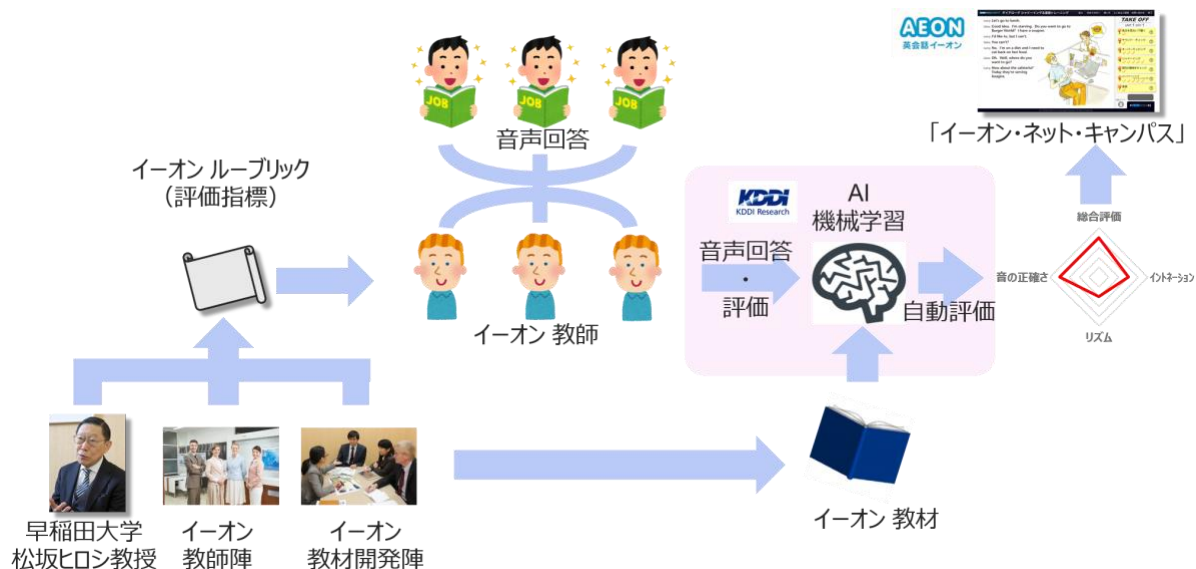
AEON
英会話イーオン

TAKE OFF

「イーオン・ネット・キャンパス」

JOB JOB JOB

音声回答

イーオン ルーブリック
（評価指標）

KDDI
KDDI Research

AI
機械学習

音声回答
・
評価

自動評価

総合評価
音の正確さ
イントネーション
リズム

イーオン 教師

早稲田大学
松坂ヒロシ教授

イーオン
教師陣

イーオン
教材開発陣

イーオン 教材